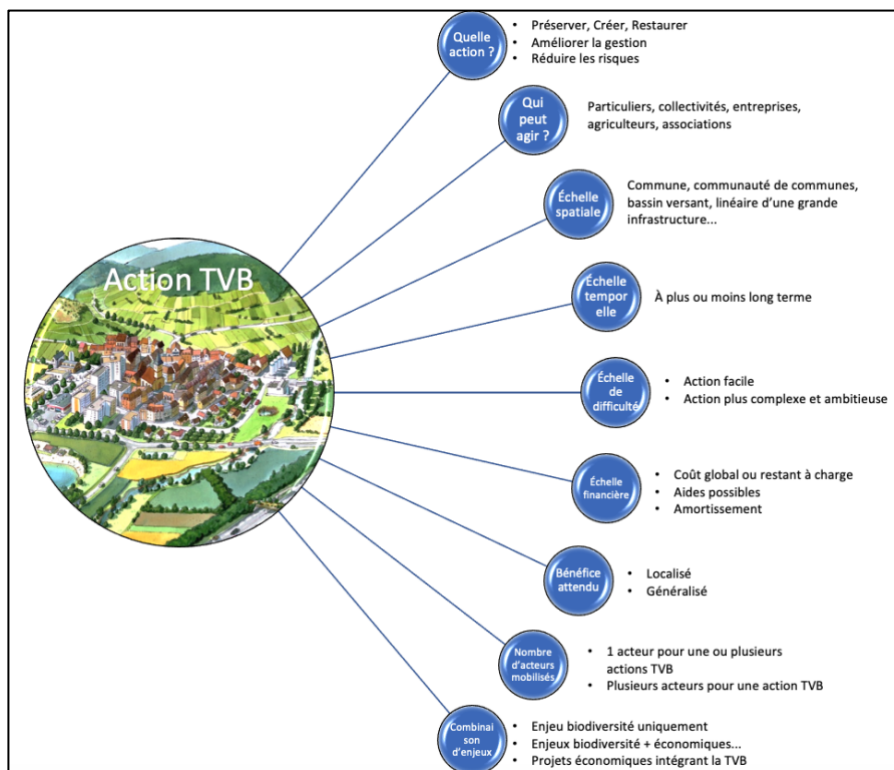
Action TVB

Quelle action ?
- Préserver, Créer, Restaurer
- Améliorer la gestion
- Réduire les risques

Qui peut agir ?
Particuliers, collectivités, entreprises, agriculteurs, associations

Échelle spatiale
Commune, communauté de communes, bassin versant, linéaire d'une grande infrastructure...

Échelle temporelle
À plus ou moins long terme

Échelle de difficulté
- Action facile
- Action plus complexe et ambitieuse

Échelle financière
- Coût global ou restant à charge
- Aides possibles
- Amortissement

Bénéfice attendu
- Localisé
- Généralisé

Nombre d'acteurs mobilisés
- 1 acteur pour une ou plusieurs actions TVB
- Plusieurs acteurs pour une action TVB

Combinaison d'enjeux
- Enjeu biodiversité uniquement
- Enjeux biodiversité + économiques...
- Projets économiques intégrant la TVB